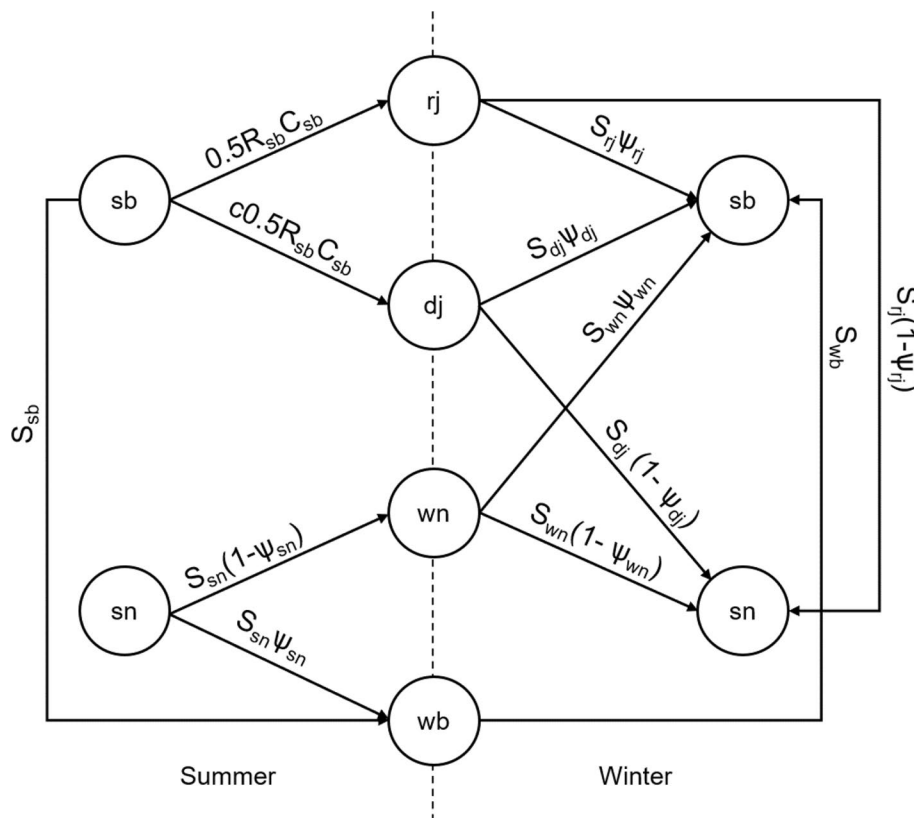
sb

rj

dj

wn

sn

wb

sb

sn

$0.5R_{sb}C_{sb}$

$c0.5R_{sb}C_{sb}$

$S_{rj}\psi_{rj}$

$S_{dj}\psi_{dj}$

$S_{wn}\psi_{wn}$

$S_{wb}$

$S_{rj}(1-\psi_{rj})$

$S_{sb}$

$S_{dj}(1-\psi_{dj})$

$S_{sn}(1-\psi_{sn})$

$S_{wn}(1-\psi_{wn})$

$S_{sn}\psi_{sn}$

Summer

Winter